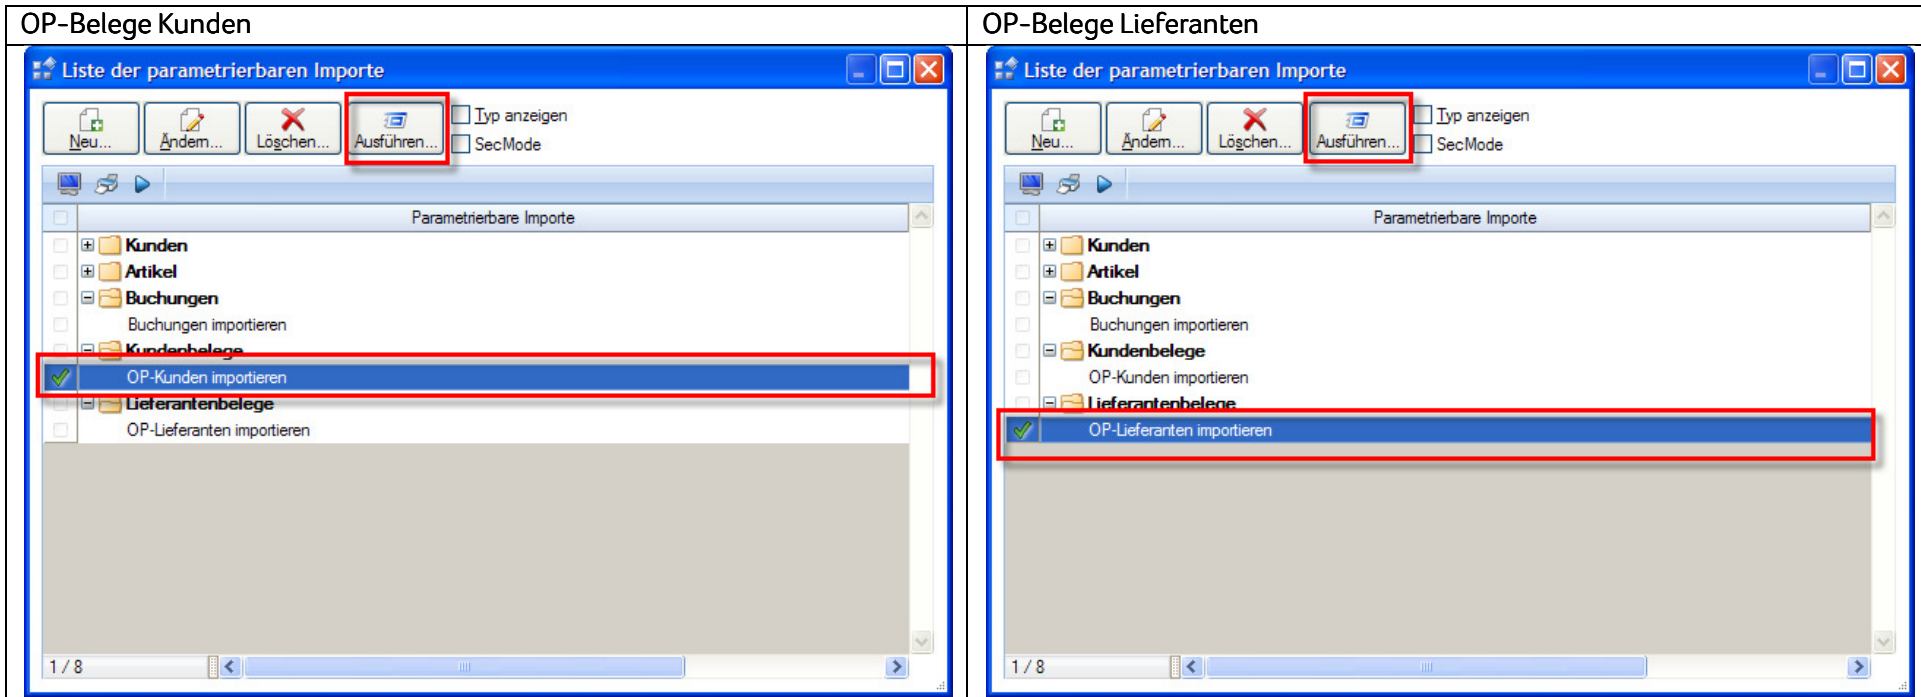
| OP-Belege Kunden | OP-Belege Lieferanten |
|---|---|

Liste der parametrierbaren Importe

Neu... Ändern... Löschen... Ausführen... Typ anzeigen SecMode

Parametrierbare Importe

Kunden
Artikel
Buchungen
Buchungen importieren
Kundenbelege
OP-Kunden importieren
Lieferantenbelege
OP-Lieferanten importieren

1 / 8

Liste der parametrierbaren Importe

Neu... Ändern... Löschen... Ausführen... Typ anzeigen SecMode

Parametrierbare Importe

Kunden
Artikel
Buchungen
Buchungen importieren
Kundenbelege
OP-Kunden importieren
Lieferantenbelege
OP-Lieferanten importieren

1 / 8